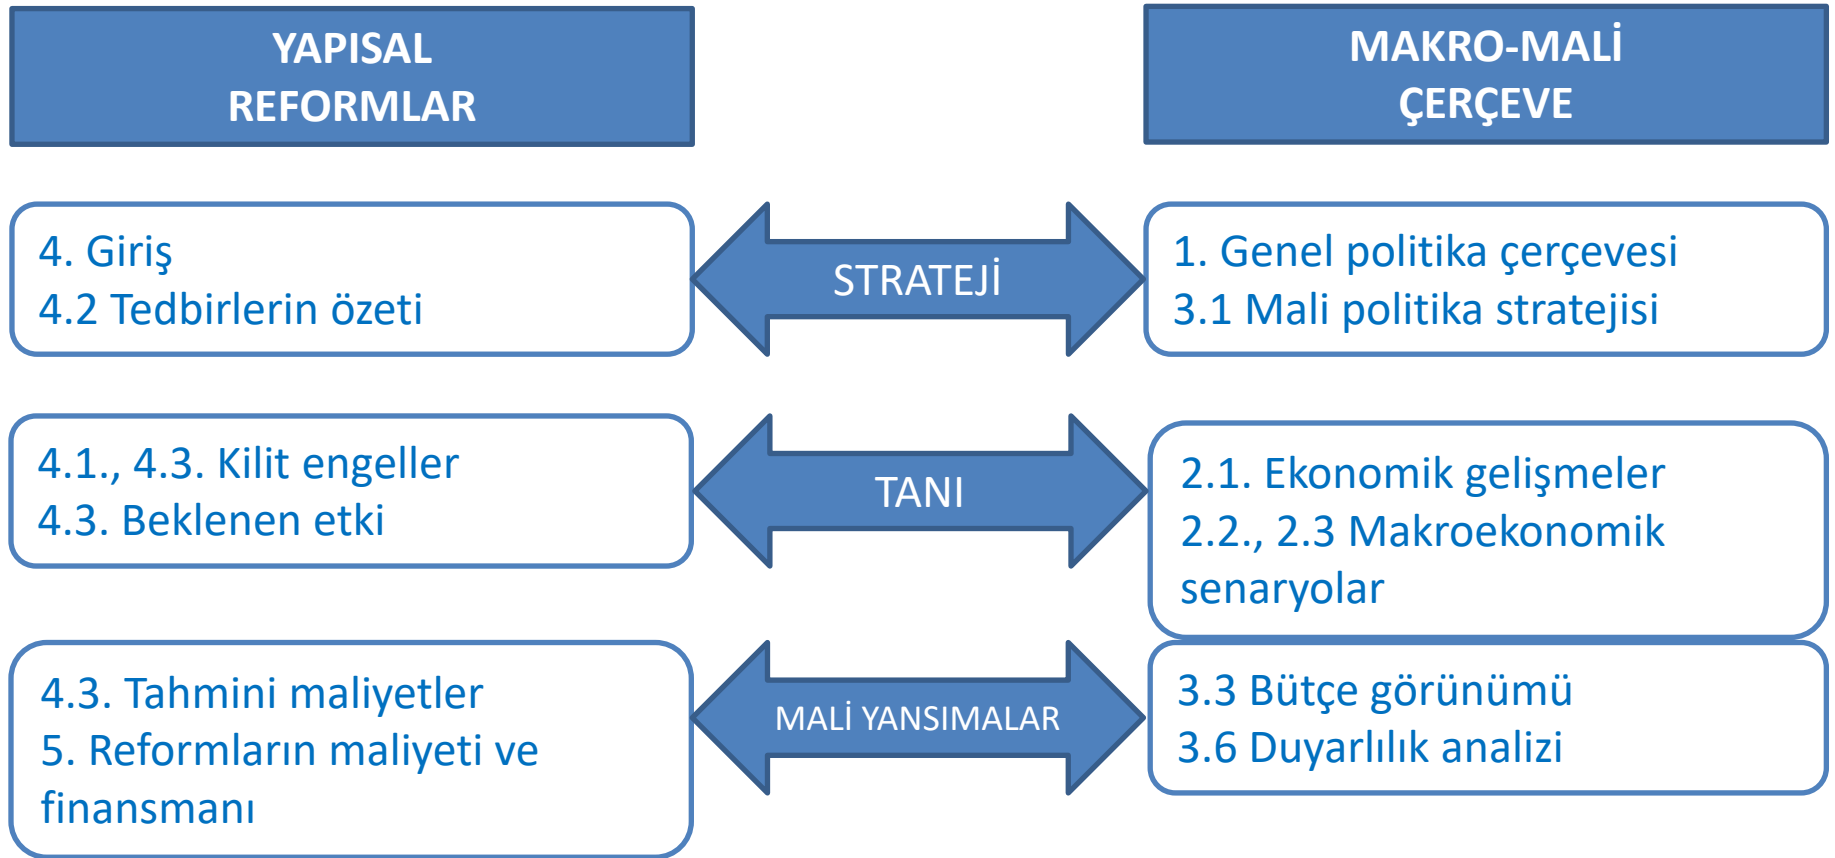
YAPISAL REFORMLAR

MAKRO-MALİ ÇERÇEVE

4. Giriş
4.2 Tedbirlerin özeti

STRATEJİ

1. Genel politika çerçevesi
3.1 Mali politika stratejisi

4.1., 4.3. Kilit engeller
4.3. Beklenen etki

TANI

2.1. Ekonomik gelişmeler
2.2., 2.3 Makroekonomik senaryolar

4.3. Tahmini maliyetler
5. Reformların maliyeti ve finansmanı

MALİ YANSIMALAR

3.3 Bütçe görünümü
3.6 Duyarlılık analizi